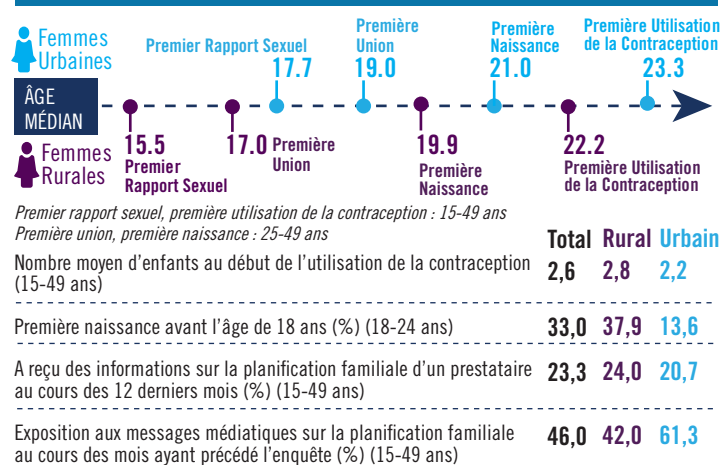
Femmes Urbaines

Premier Rapport Sexuel 17.7

Première Union 19.0

Première Naissance 21.0

Première Utilisation de la Contraception 23.3

ÂGE MÉDIAN

Femmes Rurales

15.5 Premier Rapport Sexuel

17.0 Première Union

19.9 Première Naissance

22.2 Première Utilisation de la Contraception

*Premier rapport sexuel, première utilisation de la contraception : 15-49 ans*
*Première union, première naissance : 25-49 ans*

| | Total | Rural | Urbain |
|---|---|---|---|
| Nombre moyen d'enfants au début de l'utilisation de la contraception (15-49 ans) | 2,6 | 2,8 | 2,2 |
| Première naissance avant l'âge de 18 ans (%) (18-24 ans) | 33,0 | 37,9 | 13,6 |
| A reçu des informations sur la planification familiale d'un prestataire au cours des 12 derniers mois (%) (15-49 ans) | 23,3 | 24,0 | 20,7 |
| Exposition aux messages médiatiques sur la planification familiale au cours des mois ayant précédé l'enquête (%) (15-49 ans) | 46,0 | 42,0 | 61,3 |